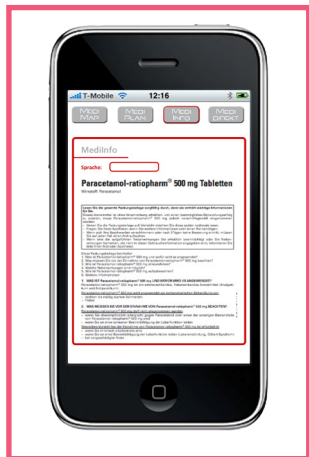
T-Mobile 12:16

Medi Map | Medi Plan | Medi Info | Medi Direkt

MediInfo

Sprache:

Paracetamol-ratiopharm® 500 mg Tabletten

Wirkstoff: Paracetamol

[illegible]

1. WAS IST Paracetamol-ratiopharm® 500 mg UND WOFÜR WIRD ES ANGEWENDET?

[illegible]

2. WAS MÜSSEN SIE VOR DER EINNAHME VON Paracetamol-ratiopharm® 500 mg BEACHTEN?

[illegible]